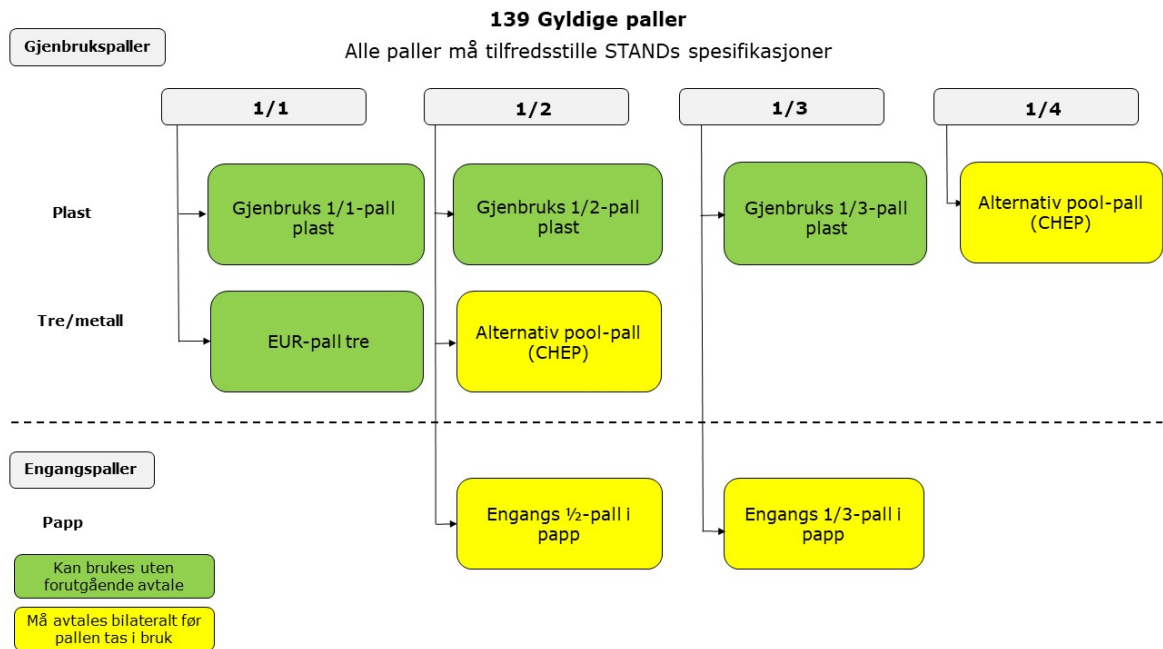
139 Gyldige paller

Alle paller må tilfredsstille STANDs spesifikasjoner

Gjenbrukspaller

1/1

1/2

1/3

1/4

Plast

Gjenbruks 1/1-pall plast

Gjenbruks 1/2-pall plast

Gjenbruks 1/3-pall plast

Alternativ pool-pall (CHEP)

Tre/metall

EUR-pall tre

Alternativ pool-pall (CHEP)

Engangspaller

Papp

Engangs ½-pall i papp

Engangs 1/3-pall i papp

Kan brukes uten forutgående avtale

Må avtales bilateralt før pallen tas i bruk